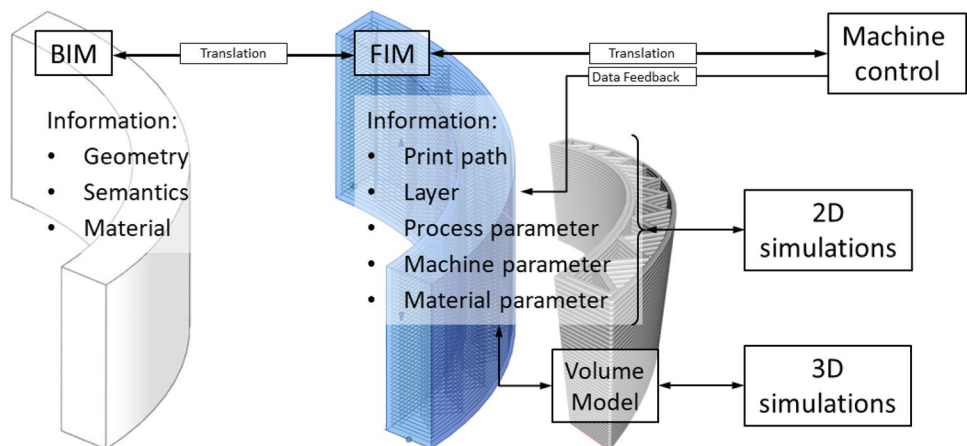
BIM

Translation

FIM

Translation

Machine control

Data Feedback

Information:
- Geometry
- Semantics
- Material

Information:
- Print path
- Layer
- Process parameter
- Machine parameter
- Material parameter

2D simulations

Volume Model

3D simulations